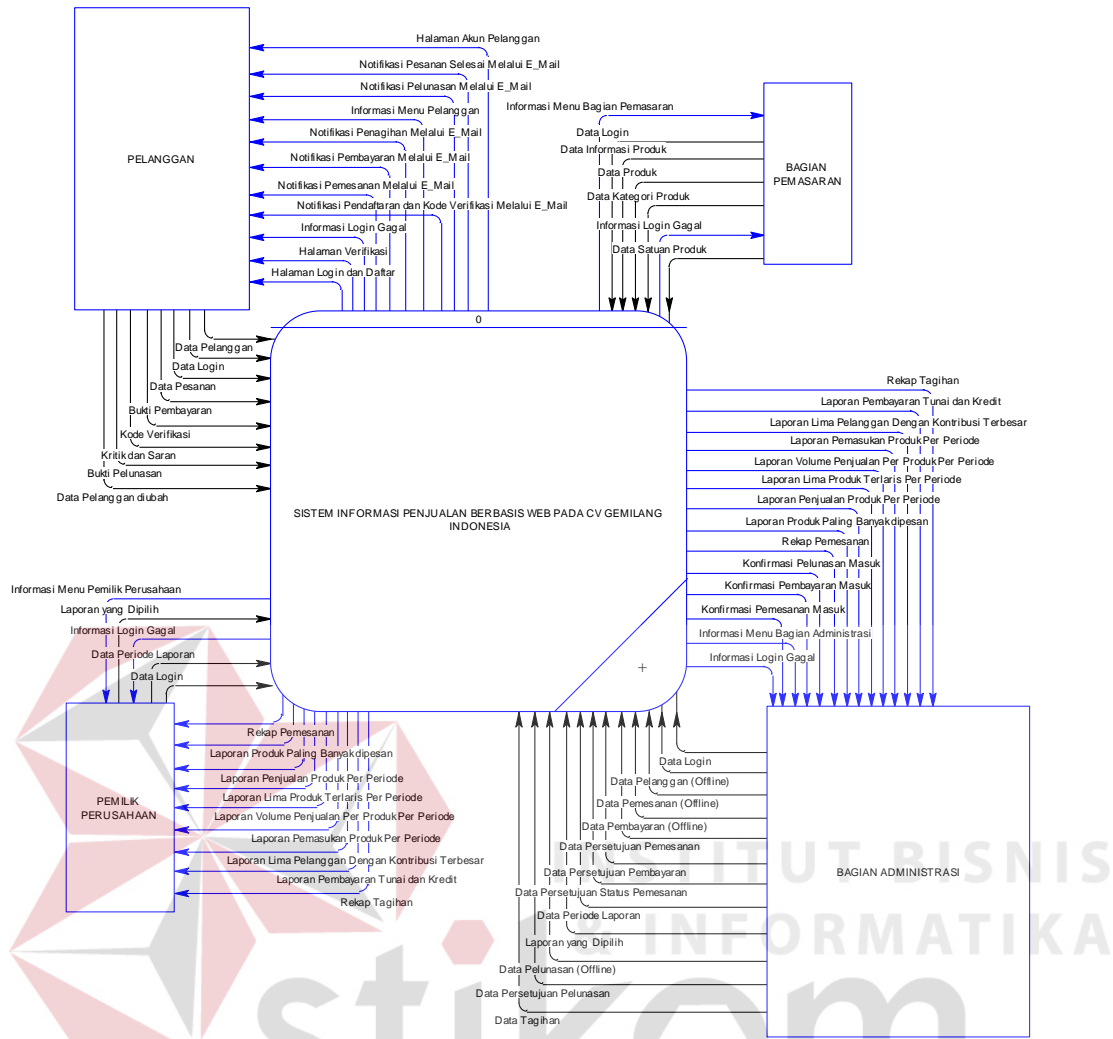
PELANGGAN

Halaman Akun Pelanggan
Notifikasi Pesanan Selesai Melalui E_Mail
Notifikasi Pelunasan Melalui E_Mail
Informasi Menu Pelanggan
Notifikasi Penagihan Melalui E_Mail
Notifikasi Pembayaran Melalui E_Mail
Notifikasi Pemesanan Melalui E_Mail
Notifikasi Pendaftaran dan Kode Verifikasi Melalui E_Mail
Informasi Login Gagal
Halaman Verifikasi
Halaman Login dan Daftar

Informasi Menu Bagian Pemasaran
Data Login
Data Informasi Produk
Data Produk
Data Kategori Produk
Informasi Login Gagal
Data Satuan Produk

BAGIAN PEMASARAN

0

Data Pelanggan
Data Login
Data Pesanan
Bukti Pembayaran
Kode Verifikasi
Kritik dan Saran
Bukti Pelunasan
Data Pelanggan diubah

SISTEM INFORMASI PENJUALAN BERBASIS WEB PADA CV GEMILANG INDONESIA

Rekap Tagihan
Laporan Pembayaran Tunai dan Kredit
Laporan Lima Pelanggan Dengan Kontribusi Terbesar
Laporan Pemasukan Produk Per Periode
Laporan Volume Penjualan Per Produk Per Periode
Laporan Lima Produk Terlaris Per Periode
Laporan Penjualan Produk Per Periode
Laporan Produk Paling Banyak dipesan
Rekap Pemesanan
Konfirmasi Pelunasan Masuk
Konfirmasi Pembayaran Masuk
Konfirmasi Pemesanan Masuk
Informasi Menu Bagian Administrasi
Informasi Login Gagal

Informasi Menu Pemilik Perusahaan
Laporan yang Dipilih
Informasi Login Gagal
Data Periode Laporan
Data Login

PEMILIK PERUSAHAAN

Rekap Pemesanan
Laporan Produk Paling Banyak dipesan
Laporan Penjualan Produk Per Periode
Laporan Lima Produk Terlaris Per Periode
Laporan Volume Penjualan Per Produk Per Periode
Laporan Pemasukan Produk Per Periode
Laporan Lima Pelanggan Dengan Kontribusi Terbesar
Laporan Pembayaran Tunai dan Kredit
Rekap Tagihan

Data Login
Data Pelanggan (Offline)
Data Pemesanan (Offline)
Data Pembayaran (Offline)
Data Persetujuan Pemesanan
Data Persetujuan Pembayaran
Data Persetujuan Status Pemesanan
Data Periode Laporan
Laporan yang Dipilih
Data Pelunasan (Offline)
Data Persetujuan Pelunasan
Data Tagihan

BAGIAN ADMINISTRASI

INSTITUT BISNIS & INFORMATIKA
stikom